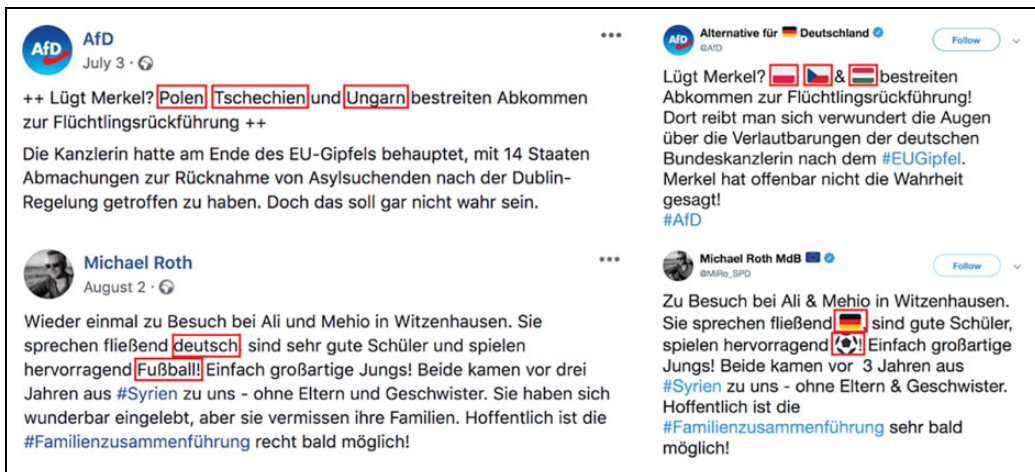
AfD
AfD
July 3 ·

++ Lügt Merkel? Polen, Tschechien und Ungarn bestreiten Abkommen zur Flüchtlingsrückführung ++

Die Kanzlerin hatte am Ende des EU-Gipfels behauptet, mit 14 Staaten Abmachungen zur Rücknahme von Asylsuchenden nach der Dublin-Regelung getroffen zu haben. Doch das soll gar nicht wahr sein.

Michael Roth
August 2 ·

Wieder einmal zu Besuch bei Ali und Mehio in Witzenhausen. Sie sprechen fließend deutsch, sind sehr gute Schüler und spielen hervorragend Fußball! Einfach großartige Jungs! Beide kamen vor drei Jahren aus #Syrien zu uns - ohne Eltern und Geschwister. Sie haben sich wunderbar eingelebt, aber sie vermissen ihre Familien. Hoffentlich ist die #Familienzusammenführung recht bald möglich!

AfD
Alternative für Deutschland
@AfD
Follow

Lügt Merkel? & bestreiten Abkommen zur Flüchtlingsrückführung! Dort reibt man sich verwundert die Augen über die Verlautbarungen der deutschen Bundeskanzlerin nach dem #EUGipfel. Merkel hat offenbar nicht die Wahrheit gesagt!
#AfD

Michael Roth MdB
@MiRo_SPD
Follow

Zu Besuch bei Ali & Mehio in Witzenhausen. Sie sprechen fließend , sind gute Schüler, spielen hervorragend ! Einfach großartige Jungs! Beide kamen vor 3 Jahren aus #Syrien zu uns - ohne Eltern & Geschwister. Hoffentlich ist die #Familienzusammenführung sehr bald möglich!